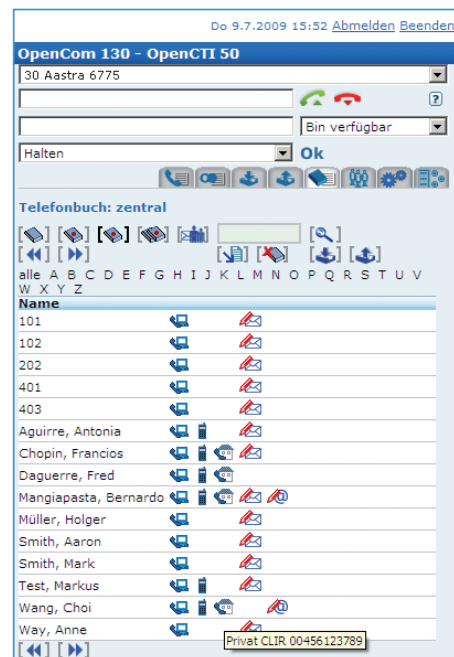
Do 9.7.2009 15:52 Abmelden Beenden

OpenCom 130 - OpenCTI 50

30 Aastra 6775

?

Bin verfügbar

Halten

Ok

Telefonbuch: zentral

[ ] [ ] [ ] [ ] [ ] [ ]
[◀◀] [▶▶] [ ] [ ] [ ] [ ]

alle A B C D E F G H I J K L M N O P Q R S T U V W X Y Z

Name

101

102

202

401

403

Aguirre, Antonia

Chopin, Francios

Daguerre, Fred

Mangiapasta, Bernardo

Müller, Holger

Smith, Aaron

Smith, Mark

Test, Markus

Wang, Choi

Way, Anne

Privat CLIR 00456123789

[◀◀] [▶▶]